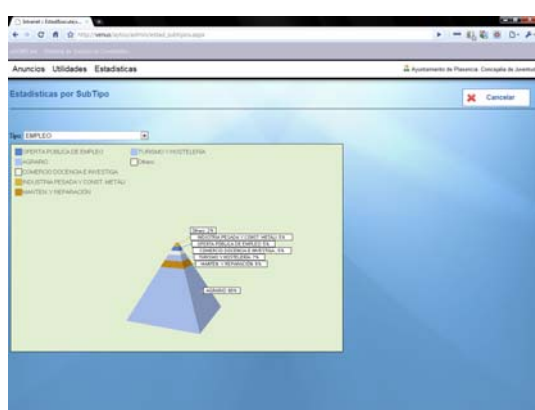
Intranet :: Estadísticas...

http://venus/.../estad_subtipo.aspx

Anuncios Utilidades Estadisticas

Ayuntamiento de Plasencia. Concejalía de Juventud

Estadisticas por SubTipo

Cancelar

Tipo: EMPLEO

OFERTA PUBLICA DE EMPLEO
AGRARIO
COMERCIO DOCENCIA E INVESTIGA
INDUSTRIA PESADA Y CONST. METALU
MANTEN. Y REPARACION
TURISMO Y HOSTELERIA
Otros

Otros: 2%
INDUSTRIA PESADA Y CONST. METALU: 5%
OFERTA PUBLICA DE EMPLEO: 5%
COMERCIO DOCENCIA E INVESTIGA: 5%
TURISMO Y HOSTELERIA: 7%
MANTEN. Y REPARACION: 5%

AGRARIO: 66%